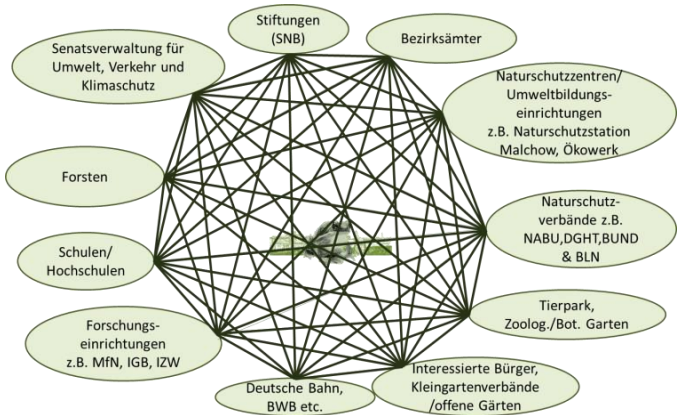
Stiftungen (SNB)

Bezirksämter

Senatsverwaltung für Umwelt, Verkehr und Klimaschutz

Naturschutzzentren/ Umweltbildungseinrichtungen z.B. Naturschutzstation Malchow, Ökowerk

Forsten

Naturschutzverbände z.B. NABU,DGHT,BUND & BLN

Schulen/ Hochschulen

Tierpark, Zoolog./Bot. Garten

Forschungseinrichtungen z.B. MfN, IGB, IZW

Deutsche Bahn, BWB etc.

Interessierte Bürger, Kleingartenverbände /offene Gärten